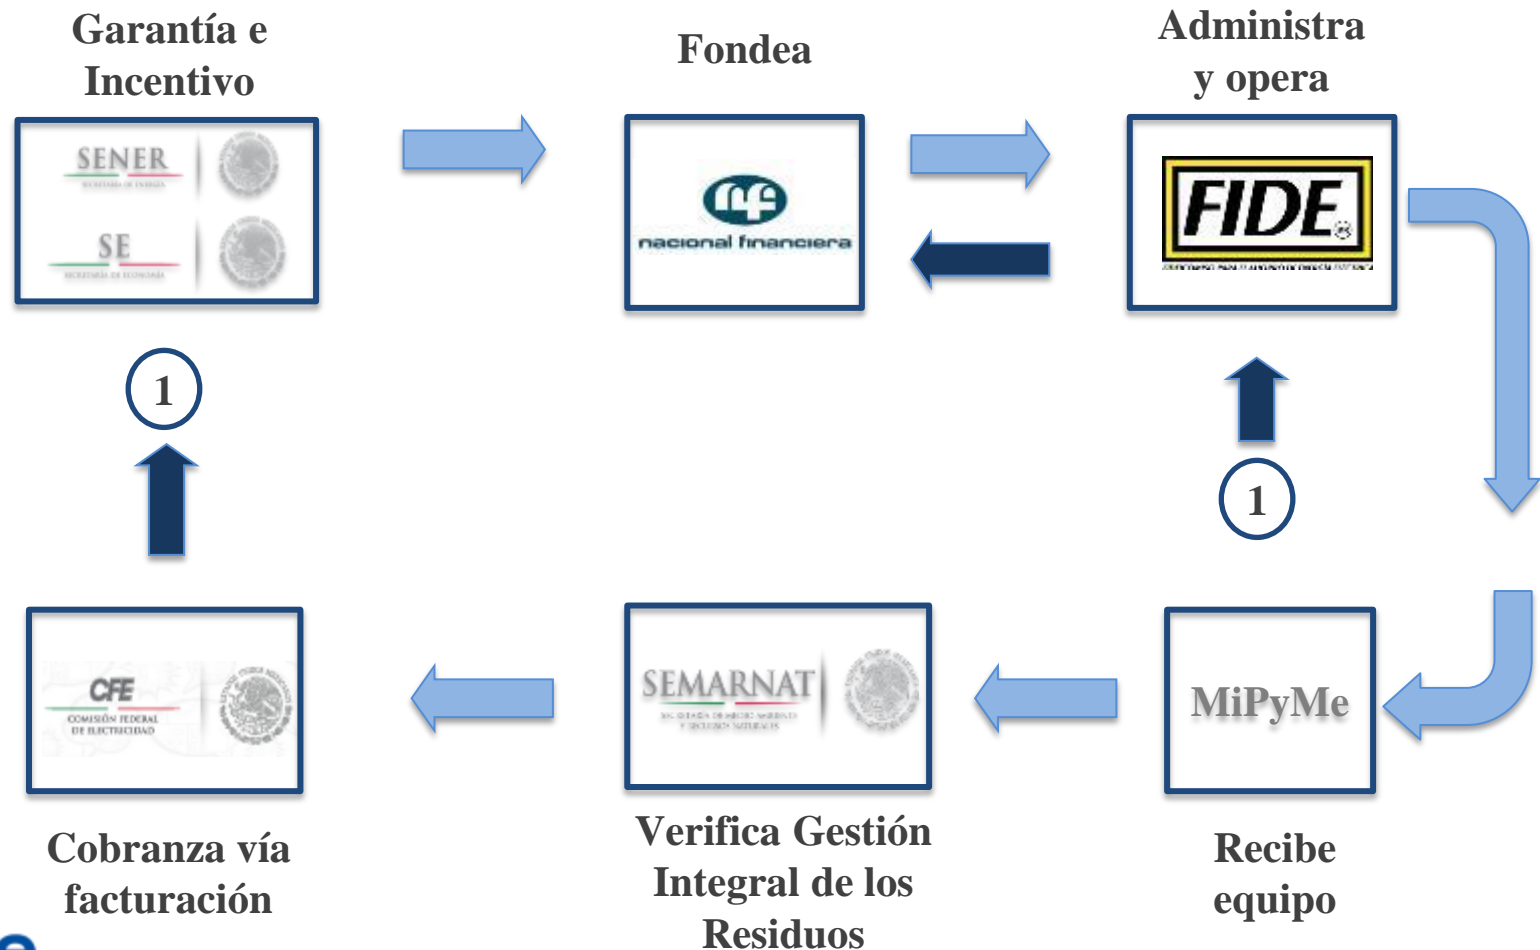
Garantía e Incentivo

SENER
SECRETARÍA DE ENERGÍA

SE
SECRETARÍA DE ECONOMÍA

Fondea

nf
nacional financiera

Administra y opera

FIDE
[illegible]

1

1

CFE
COMISIÓN FEDERAL DE ELECTRICIDAD

SEMARNAT
SECRETARÍA DE MEDIO AMBIENTE Y RECURSOS NATURALES

MiPyMe

Cobranza vía facturación

Verifica Gestión Integral de los Residuos

Recibe equipo